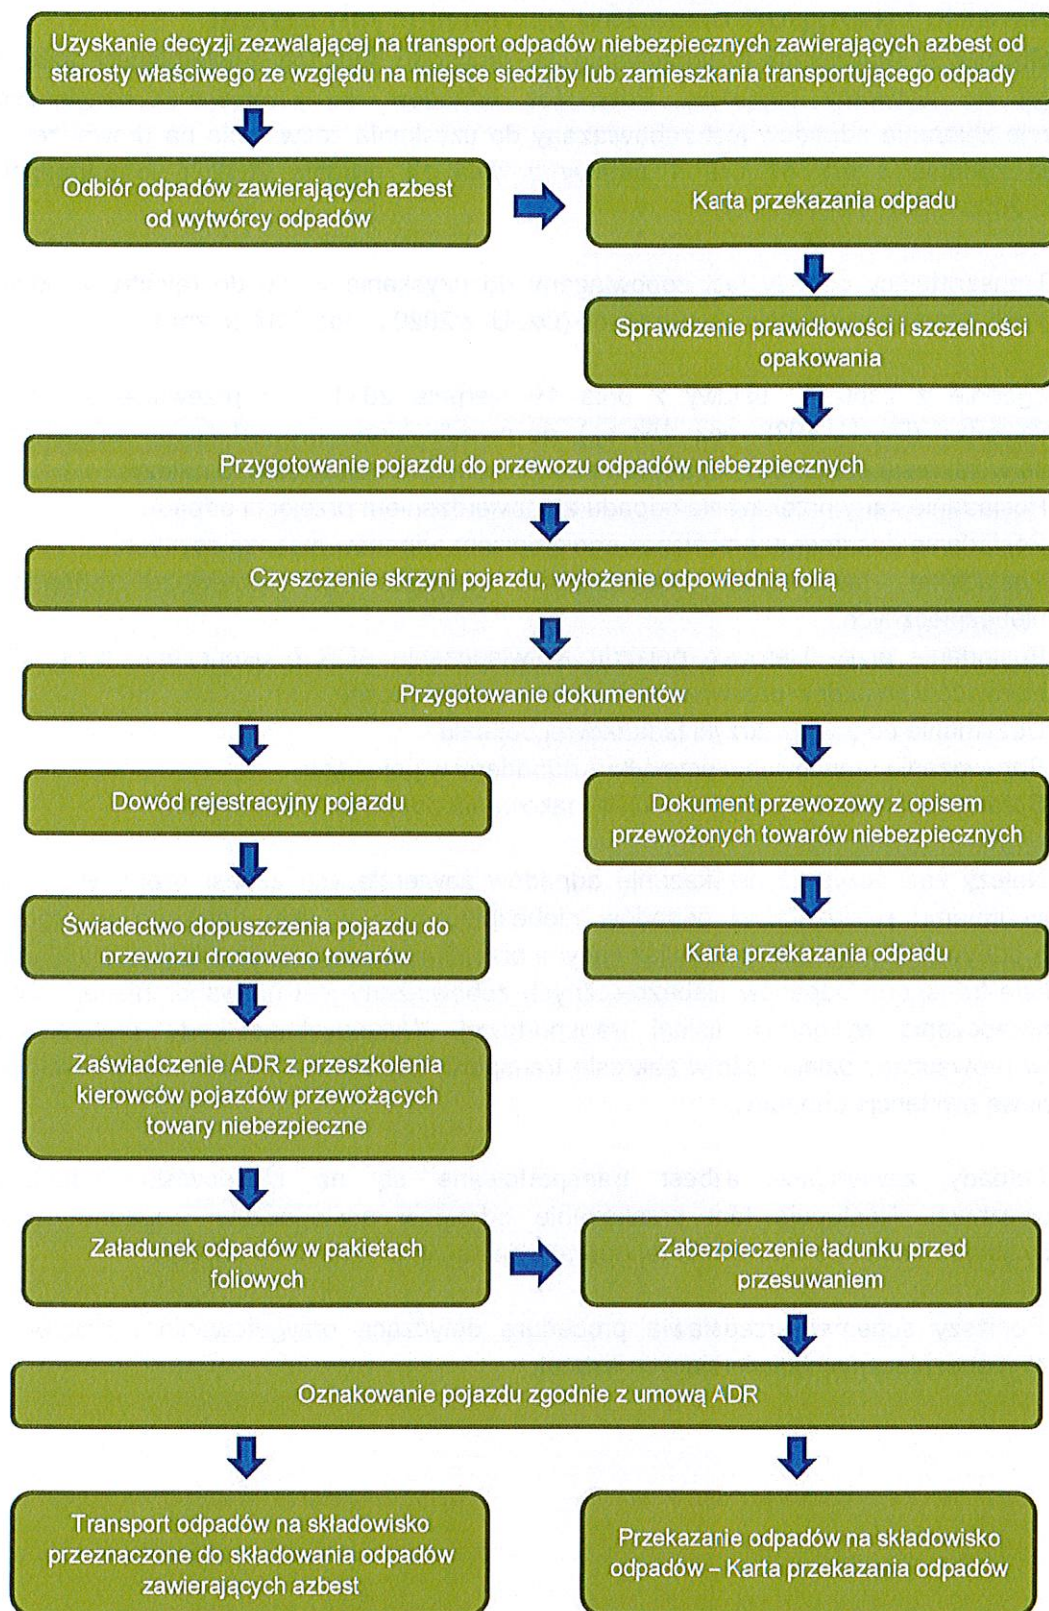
Uzyskanie decyzji zezwalającej na transport odpadów niebezpiecznych zawierających azbest od starosty właściwego ze względu na miejsce siedziby lub zamieszkania transportującego odpady

Odbiór odpadów zawierających azbest od wytwórcy odpadów

Karta przekazania odpadu

Sprawdzenie prawidłowości i szczelności opakowania

Przygotowanie pojazdu do przewozu odpadów niebezpiecznych

Czyszczenie skrzyni pojazdu, wyłożenie odpowiednią folią

Przygotowanie dokumentów

Dowód rejestracyjny pojazdu

Dokument przewozowy z opisem przewożonych towarów niebezpiecznych

Świadectwo dopuszczenia pojazdu do przewozu drogowego towarów

Karta przekazania odpadu

Zaświadczenie ADR z przeszkolenia kierowców pojazdów przewożących towary niebezpieczne

Załadunek odpadów w pakietach foliowych

Zabezpieczenie ładunku przed przesuwaniem

Oznakowanie pojazdu zgodnie z umową ADR

Transport odpadów na składowisko przeznaczone do składowania odpadów zawierających azbest

Przekazanie odpadów na składowisko odpadów – Karta przekazania odpadów